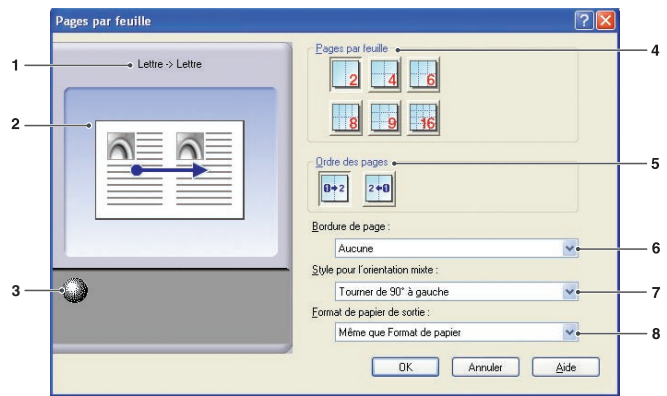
Pages par feuille

1
Lettre -> Lettre

2

3

Pages par feuille
2 4 6
8 9 16
4

Ordre des pages
1→2 2←1
5

Bordure de page :
Aucune
6

Style pour l'orientation mixte :
Tourner de 90° à gauche
7

Format de papier de sortie :
Même que Format de papier
8

OK Annuler Aide